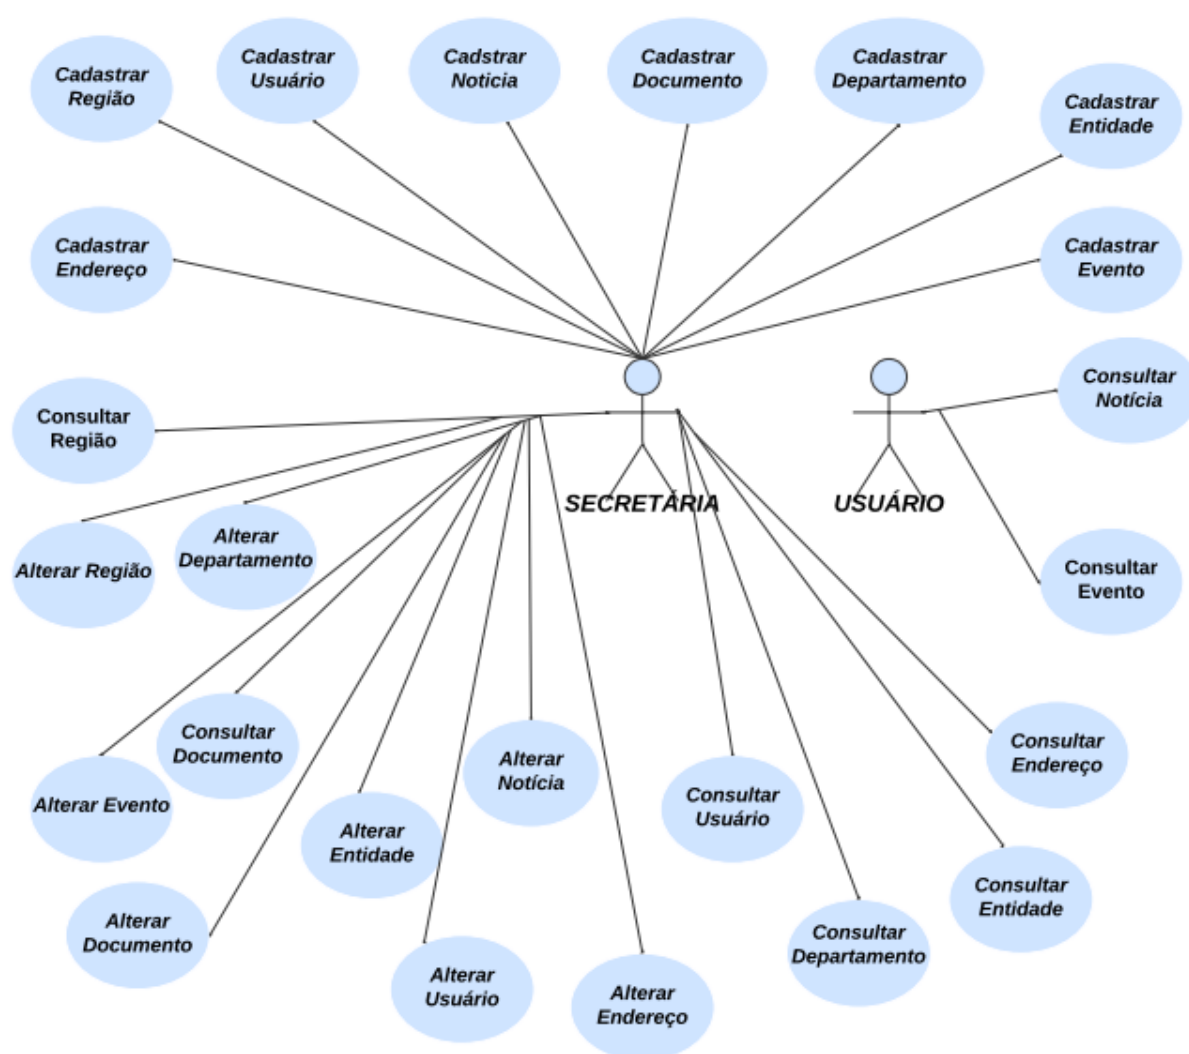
Cadastrar Região

Cadastrar Usuário

Cadstrar Noticia

Cadastrar Documento

Cadastrar Departamento

Cadastrar Entidade

Cadastrar Endereço

Cadastrar Evento

Consultar Região

Consultar Notícia

SECRETÁRIA

USUÁRIO

Alterar Região

Alterar Departamento

Consultar Evento

Consultar Documento

Alterar Evento

Alterar Notícia

Consultar Endereço

Consultar Usuário

Alterar Entidade

Consultar Entidade

Alterar Documento

Consultar Departamento

Alterar Usuário

Alterar Endereço